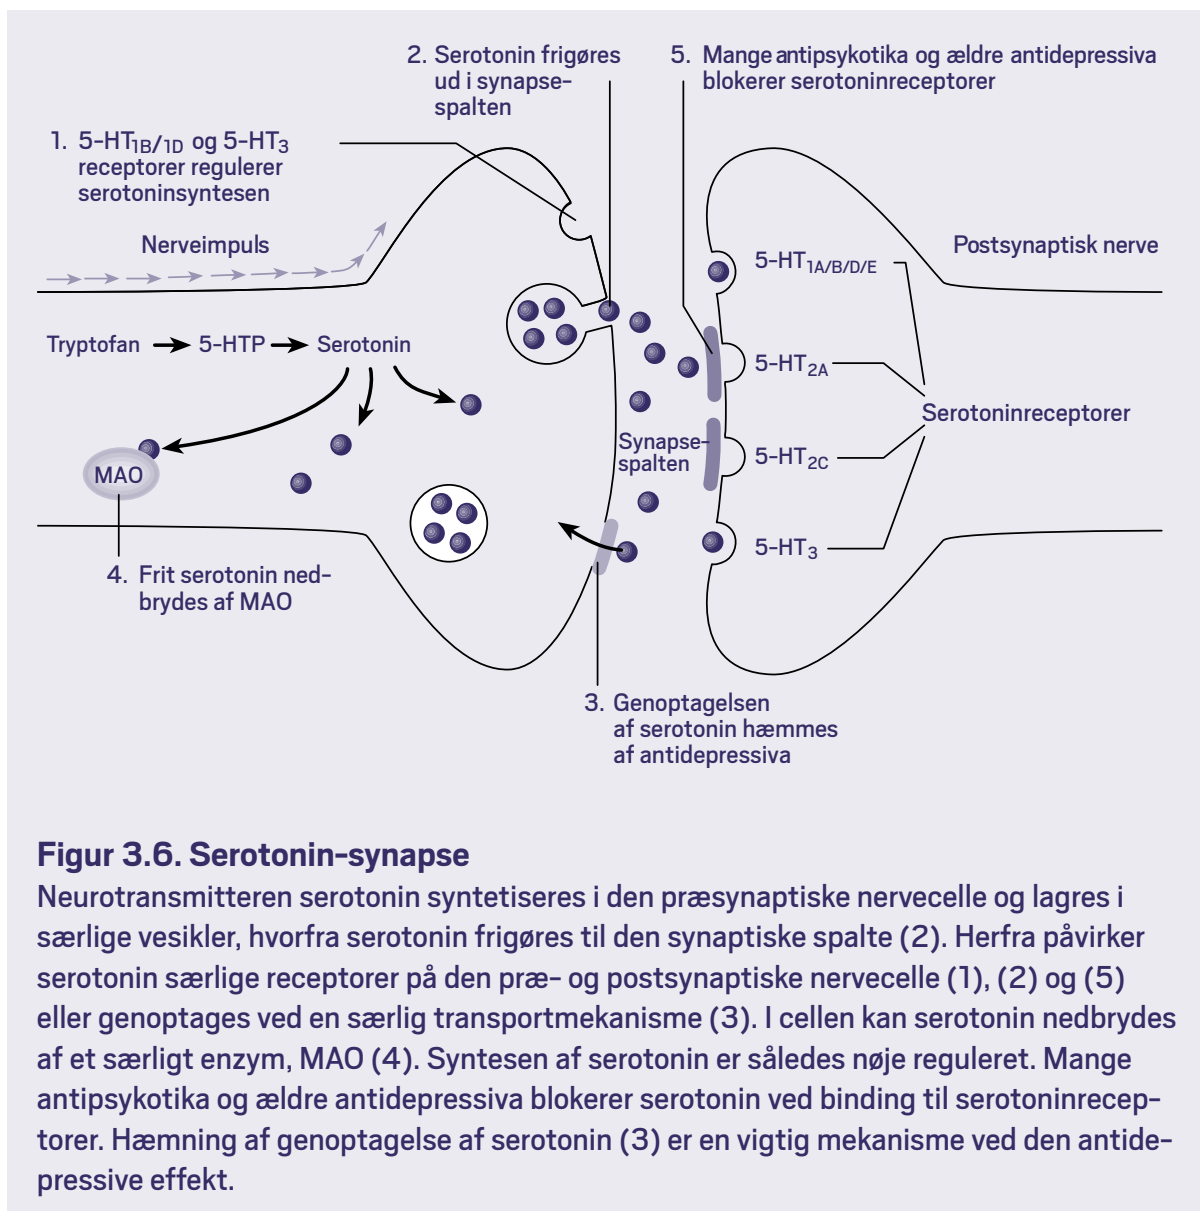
2. Serotonin frigøres ud i synapsespalten

5. Mange antipsykotika og ældre antidepressiva blokerer serotoninreceptorer

1. 5-HT$_{1B/1D}$ og 5-HT$_3$ receptorer regulerer serotoninsyntesen

Nerveimpuls

Postsynaptisk nerve

5-HT$_{1A/B/D/E}$

Tryptofan → 5-HTP → Serotonin

5-HT$_{2A}$

Serotoninreceptorer

Synapsespalten

5-HT$_{2C}$

MAO

5-HT$_3$

4. Frit serotonin nedbrydes af MAO

3. Genoptagelsen af serotonin hæmmes af antidepressiva

Figur 3.6. Serotonin-synapse
Neurotransmitteren serotonin syntetiseres i den præsynaptiske nervecelle og lagres i særlige vesikler, hvorfra serotonin frigøres til den synaptiske spalte (2). Herfra påvirker serotonin særlige receptorer på den præ- og postsynaptiske nervecelle (1), (2) og (5) eller genoptages ved en særlig transportmekanisme (3). I cellen kan serotonin nedbrydes af et særligt enzym, MAO (4). Syntesen af serotonin er således nøje reguleret. Mange antipsykotika og ældre antidepressiva blokerer serotonin ved binding til serotoninreceptorer. Hæmning af genoptagelse af serotonin (3) er en vigtig mekanisme ved den antidepressive effekt.